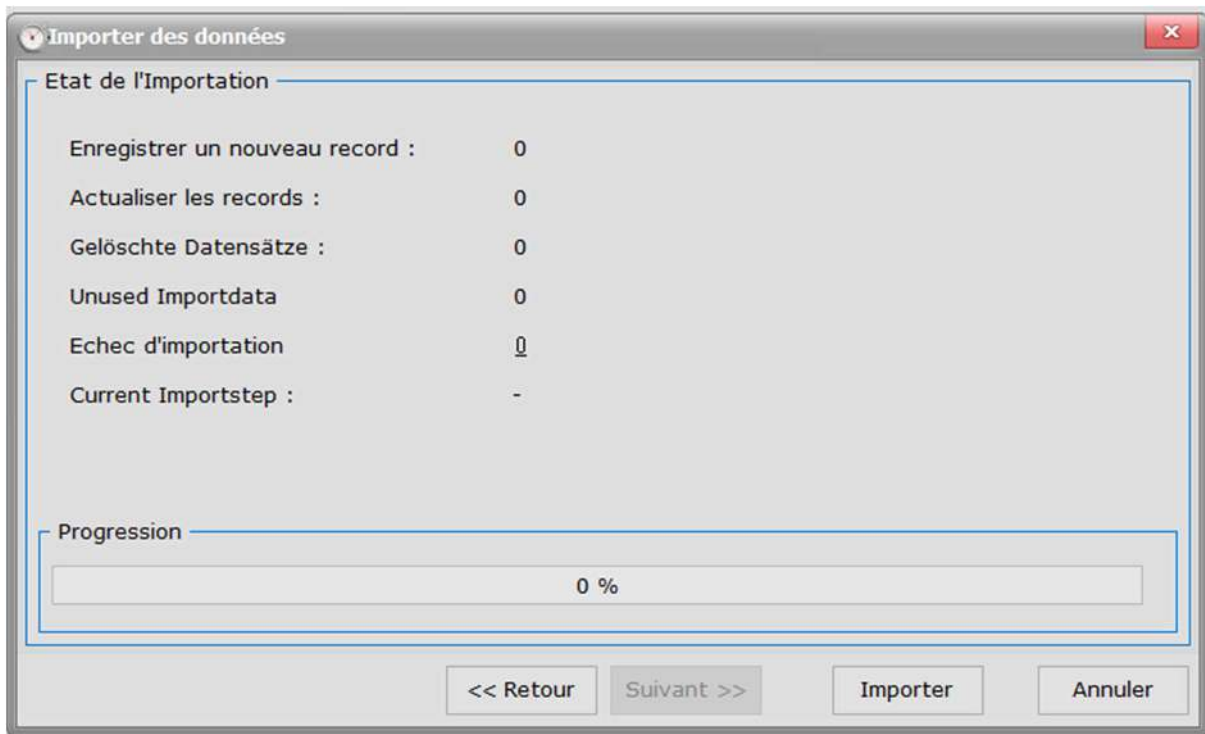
Importer des données

Etat de l'Importation

Enregistrer un nouveau record : 0

Actualiser les records : 0

Gelöschte Datensätze : 0

Unused Importdata 0

Echec d'importation 0

Current Importstep : -

Progression

0 %

<< Retour Suivant >> Importer Annuler